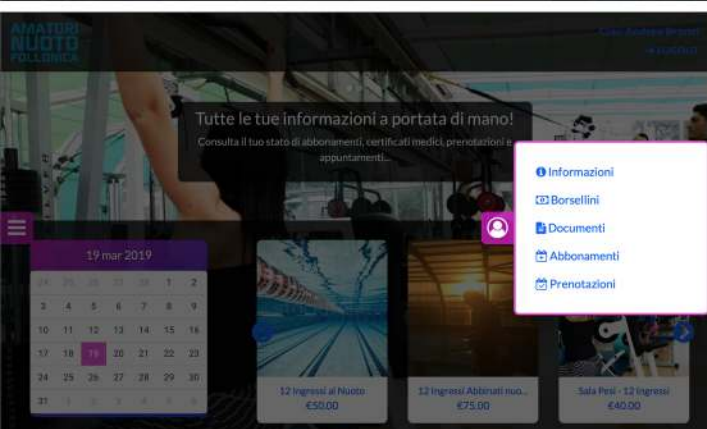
AMATORI NUOTO FOLLONICA

Tutte le tue informazioni a portata di mano!

Consulta il tuo stato di abbonamenti, certificati medici, prenotazioni e appuntamenti...

Informazioni
Borsellini
Documenti
Abbonamenti
Prenotazioni

19 mar 2019

| 24 | 25 | 26 | 27 | 28 | 1 | 2 |
|---|---|---|---|---|---|---|
| 3 | 4 | 5 | 6 | 7 | 8 | 9 |
| 10 | 11 | 12 | 13 | 14 | 15 | 16 |
| 17 | 18 | 19 | 20 | 21 | 22 | 23 |
| 24 | 25 | 26 | 27 | 28 | 29 | 30 |
| 31 | 1 | 2 | 3 | 4 | 5 | 6 |

12 Ingressi al Nuoto
€50.00

12 Ingressi Abbinati nuo...
€75.00

Sala Pesi - 12 Ingressi
€40.00